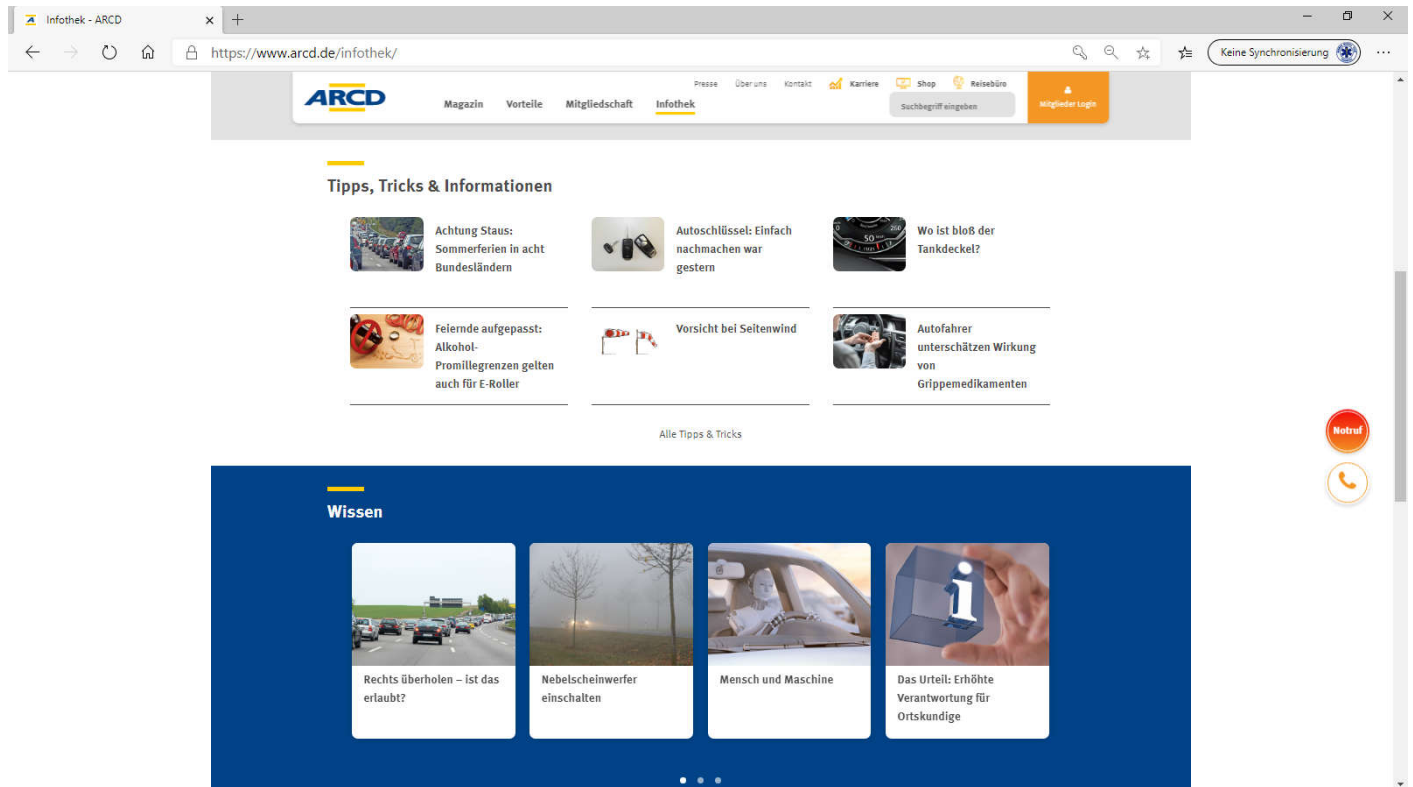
Infothek - ARCD

https://www.arcd.de/infothek/

Keine Synchronisierung

ARCD

Presse Über uns Kontakt Karriere Shop Reisebüro

Magazin Vorteile Mitgliedschaft Infothek

Suchbegriff eingeben

Mitglieder Login

Tipps, Tricks & Informationen

Achtung Staus: Sommerferien in acht Bundesländern

Autoschlüssel: Einfach nachmachen war gestern

Wo ist bloß der Tankdeckel?

Feiernde aufgepasst: Alkohol-Promillegrenzen gelten auch für E-Roller

Vorsicht bei Seitenwind

Autofahrer unterschätzen Wirkung von Grippemedikamenten

Alle Tipps & Tricks

Notruf

Wissen

Rechts überholen – ist das erlaubt?

Nebelscheinwerfer einschalten

Mensch und Maschine

Das Urteil: Erhöhte Verantwortung für Ortskundige